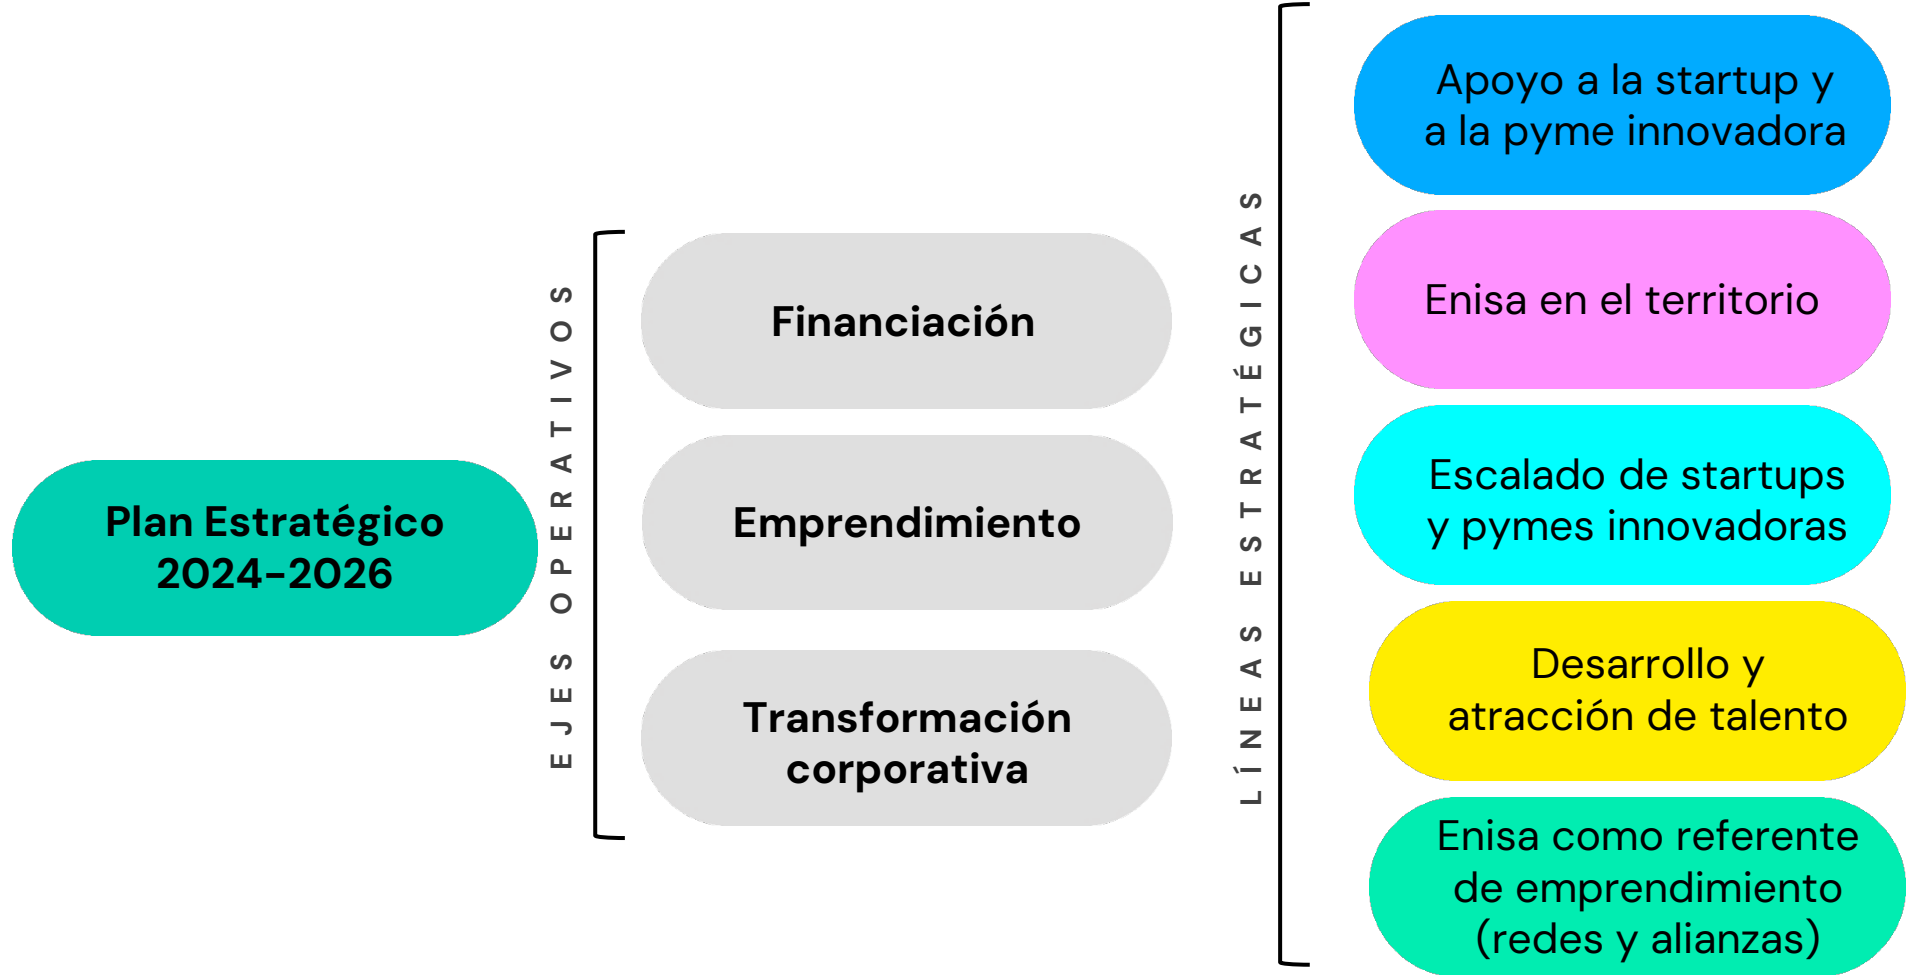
Plan Estratégico 2024-2026

EJES OPERATIVOS

Financiación

Emprendimiento

Transformación corporativa

LÍNEAS ESTRATÉGICAS

Apoyo a la startup y a la pyme innovadora

Enisa en el territorio

Escalado de startups y pymes innovadoras

Desarrollo y atracción de talento

Enisa como referente de emprendimiento (redes y alianzas)